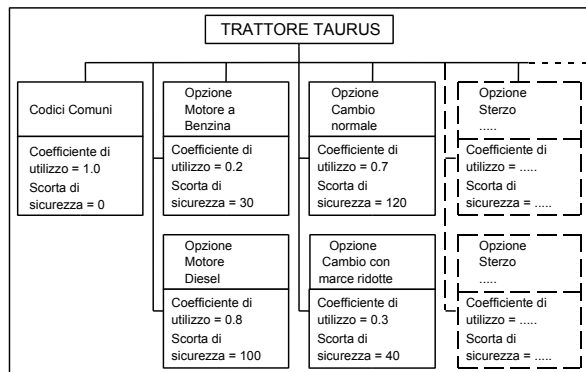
TRATTORE TAURUS

Codici Comuni

Coefficiente di utilizzo = 1.0

Scorta di sicurezza = 0

Opzione Motore a Benzina

Coefficiente di utilizzo = 0.2

Scorta di sicurezza = 30

Opzione Motore Diesel

Coefficiente di utilizzo = 0.8

Scorta di sicurezza = 100

Opzione Cambio normale

Coefficiente di utilizzo = 0.7

Scorta di sicurezza = 120

Opzione Cambio con marce ridotte

Coefficiente di utilizzo = 0.3

Scorta di sicurezza = 40

Opzione Sterzo .....

Coefficiente di utilizzo = .....

Scorta di sicurezza = .....

Opzione Sterzo .....

Coefficiente di utilizzo = .....

Scorta di sicurezza = .....